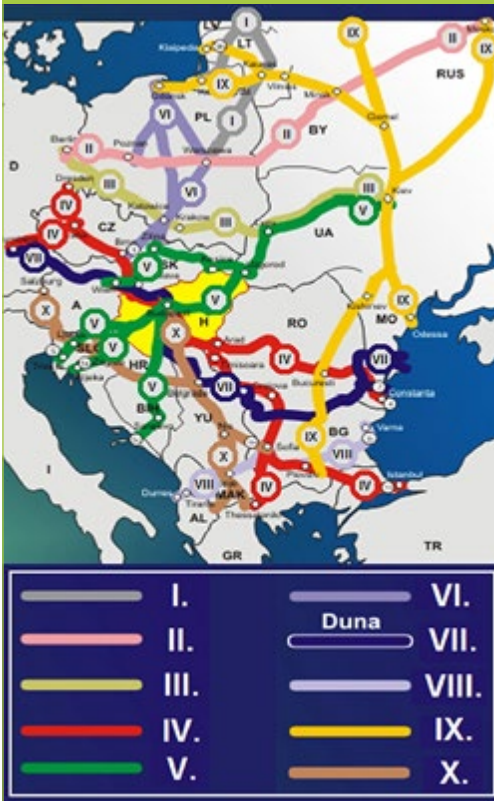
I
LT
Klaipeda
IX
II
Minsk
RUS
Kaunas
Vilnius
Gdansk
IX
I
Minsk
VI
PL
I
II
BY
Berlin
II
Poznan
Warszawa
Gomel
D
Dresden
III
VI
III
IV
Katowice
III
Kiev
IV
CZ
Krakow
V
UA
VIII
V
SK
V
Salzburg
A
V
H
IX
X
V
V
X
RO
MO
Odessa
SLO
V
Arad
IV
VII
HR
Timisoara
Bucuresti
VII
V
Constanta
BH
YU
IX
BG
Varna
VIII
X
Sofia
I
Istanbul
IV
VIII
IV
Durres
MAK
IV
AL
Thessaloniki
GR
TR
I.
II.
III.
IV.
V.
VI.
Duna
VII.
VIII.
IX.
X.